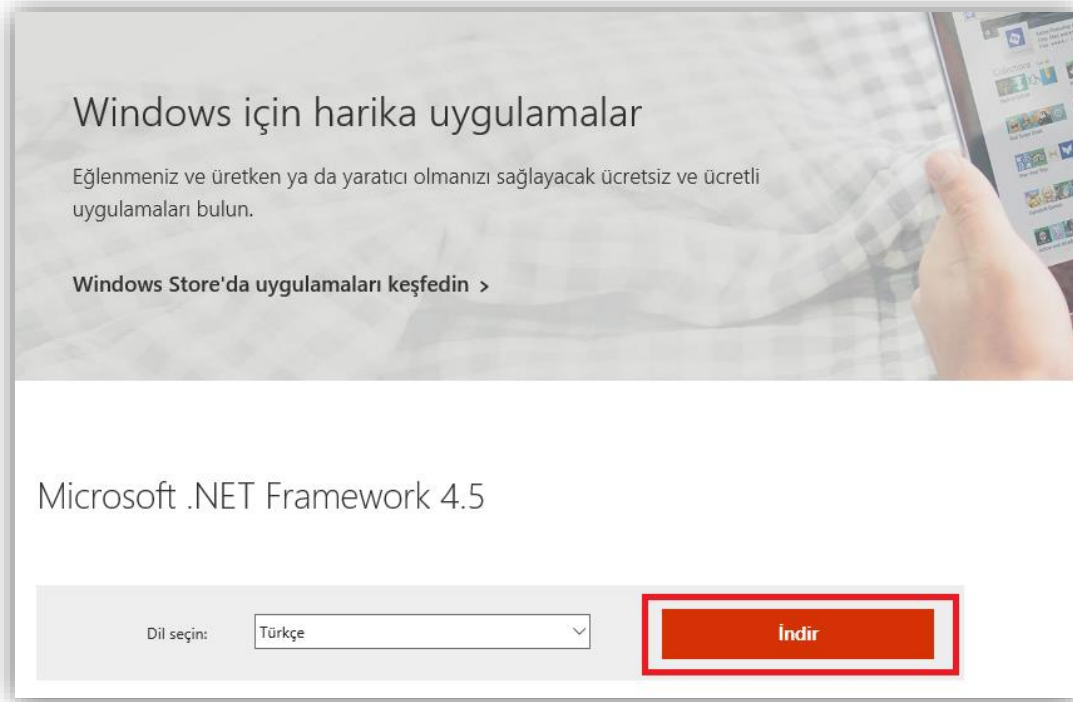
Windows için harika uygulamalar

Eğlenmeniz ve üretken ya da yaratıcı olmanızı sağlayacak ücretsiz ve ücretli uygulamaları bulun.

Windows Store'da uygulamaları keşfedin >

Microsoft .NET Framework 4.5

Dil seçin: Türkçe

İndir